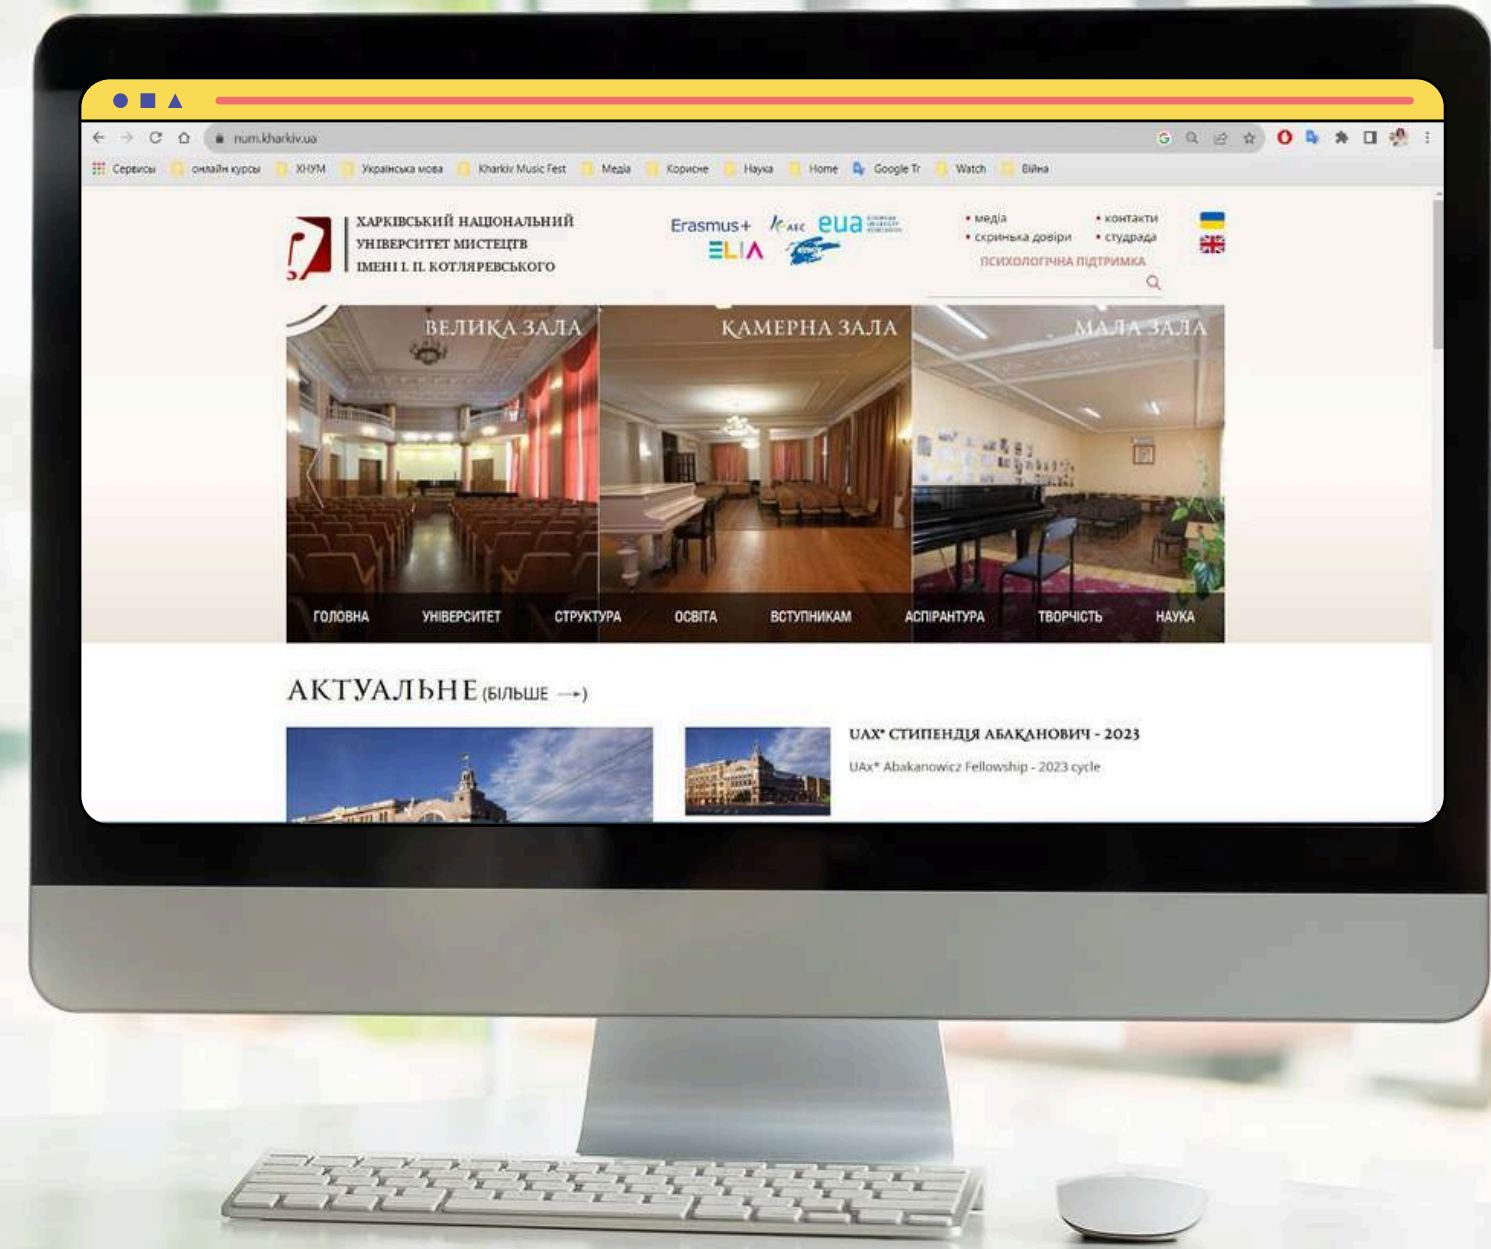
num.kharkiv.ua

Сервисы | онлайн курсы | ХНУМ | Українська мова | Kharkiv Music Fest | Медіа | Корисне | Наука | Home | Google Tr | Watch | Війна

ХАРКІВСЬКИЙ НАЦІОНАЛЬНИЙ УНІВЕРСИТЕТ МИСТЕЦТВ ІМЕНІ І. П. КОТЛЯРЕВСЬКОГО

Erasmus+ AEC eua ELIA

• медіа • скринька довіри • контакти • студрада
ПСИХОЛОГІЧНА ПІДТРИМКА

ВЕЛИКА ЗАЛА | КАМЕРНА ЗАЛА | МАЛА ЗАЛА

ГОЛОВНА | УНІВЕРСИТЕТ | СТРУКТУРА | ОСВІТА | ВСТУПНИКАМ | АСПІРАНТУРА | ТВОРЧІСТЬ | НАУКА

АКТУАЛЬНЕ (БІЛЬШЕ →)

UAX* СТИПЕНДІЯ АБАКАНОВИЧ - 2023
UAx* Abakanowicz Fellowship - 2023 cycle